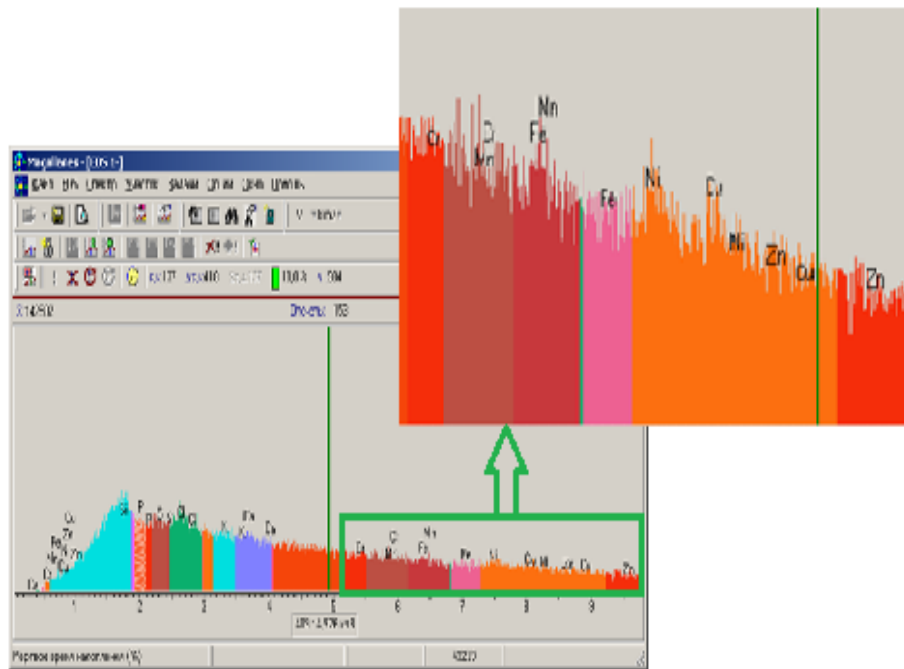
Cr
Cr
Mn
Mn
Fe
Fe
Ni
Cu
Ni
Zn
Cu
Zn

Magellanes - [Ф6]

Файл Вид Спектр Элемент Анализ Опции Окно Помощь

Отсчеты 153

Cu
Zn
Fe
Ni
Cr
Si
P
Cl
K
Ca
Cr
Mn
Fe
Fe
Ni
Cu Ni
Zn
Cu
Zn

1
2
3
4
5
6
7
8
9

Мертвое время накопления (%)